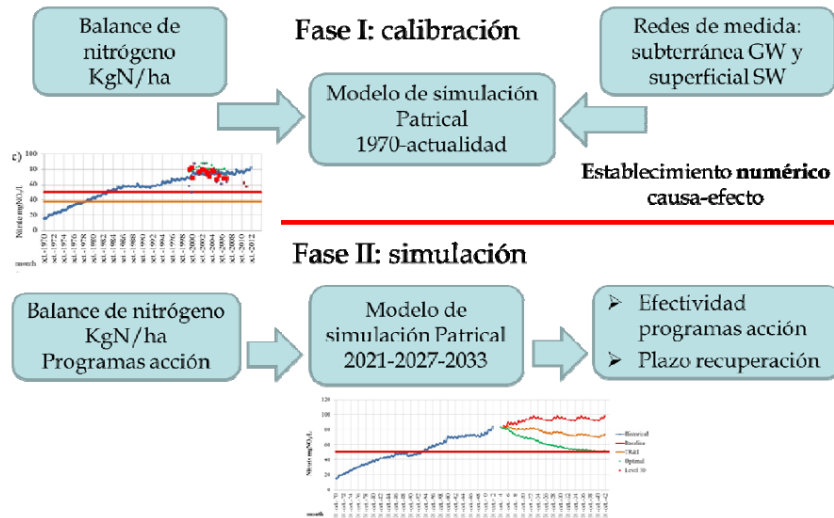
Balance de nitrógeno KgN/ha

Fase I: calibración

Redes de medida: subterránea GW y superficial SW

Modelo de simulación Patrical 1970-actualidad

c)

Establecimiento **numérico** causa-efecto

Fase II: simulación

Balance de nitrógeno KgN/ha Programas acción

Modelo de simulación Patrical 2021-2027-2033

➢ Efectividad programas acción
➢ Plazo recuperación

Historical
Baseline
DMA
Optimal
Level 30